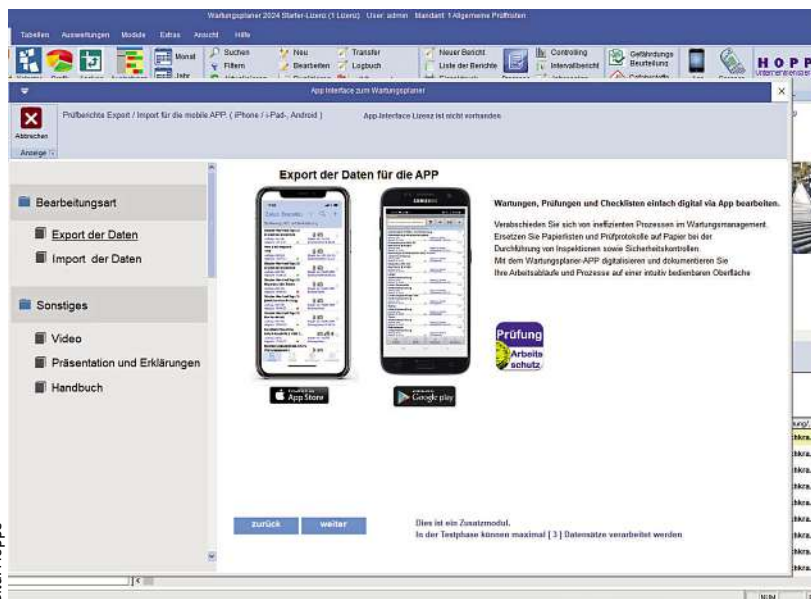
Wartungsplaner 2024 Starter-Lizenz (1 Lizenz) User: admin Mandant: 1 Allgemeine Prüffristen

Tabellen Auswertungen Module Extras Ansicht Hilfe

Suchen Filtern Neu Bearbeiten Transfer Logbuch Neuer Bericht Liste der Berichte Controlling Intervallbericht Gefährdungs Beurteilung Monat Jahr

HOPP

App Interface zum Wartungsplaner

Abbrechen

Anzeige

Prüfberichte Export / Import für die mobile APP. ( iPhone / i-Pad-, Android )

App-Interface Lizenz ist nicht vorhanden

Bearbeitungsart

Export der Daten

Import der Daten

Sonstiges

Video

Präsentation und Erklärungen

Handbuch

Export der Daten für die APP

App Store

Google play

Wartungen, Prüfungen und Checklisten einfach digital via App bearbeiten.

Verabschieden Sie sich von ineffizienten Prozessen im Wartungsmanagement. Ersetzen Sie Papierlisten und Prüfprotokolle auf Papier bei der Durchführung von Inspektionen sowie Sicherheitskontrollen. Mit dem Wartungsplaner-APP digitalisieren und dokumentieren Sie Ihre Arbeitsabläufe und Prozesse auf einer intuitiv bedienbaren Oberfläche

Prüfung Arbeits schutz

zurück weiter

Dies ist ein Zusatzmodul.
In der Testphase können maximal [ 3 ] Datensätze verarbeitet werden

NUM